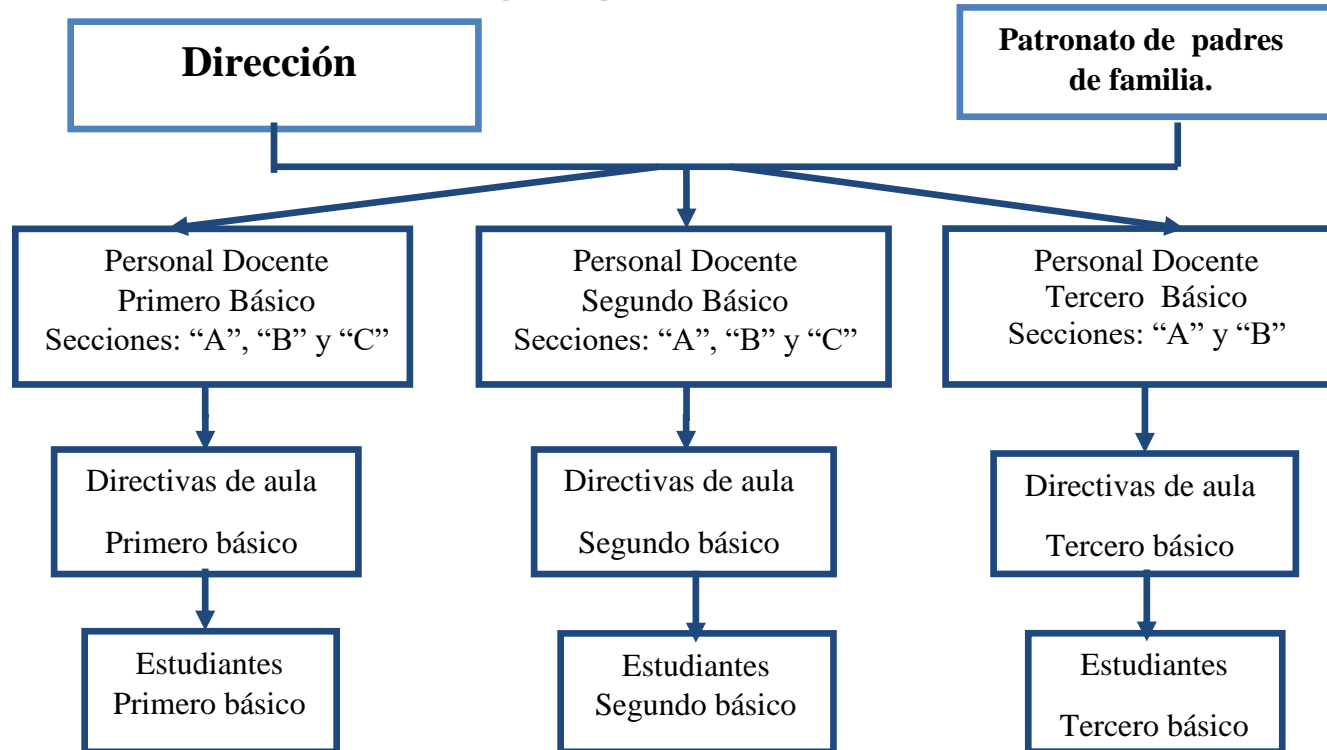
Dirección

Patronato de padres de familia.

Personal Docente
Primero Básico
Secciones: “A”, “B” y “C”

Personal Docente
Segundo Básico
Secciones: “A”, “B” y “C”

Personal Docente
Tercero Básico
Secciones: “A” y “B”

Directivas de aula
Primero básico

Directivas de aula
Segundo básico

Directivas de aula
Tercero básico

Estudiantes
Primero básico

Estudiantes
Segundo básico

Estudiantes
Tercero básico